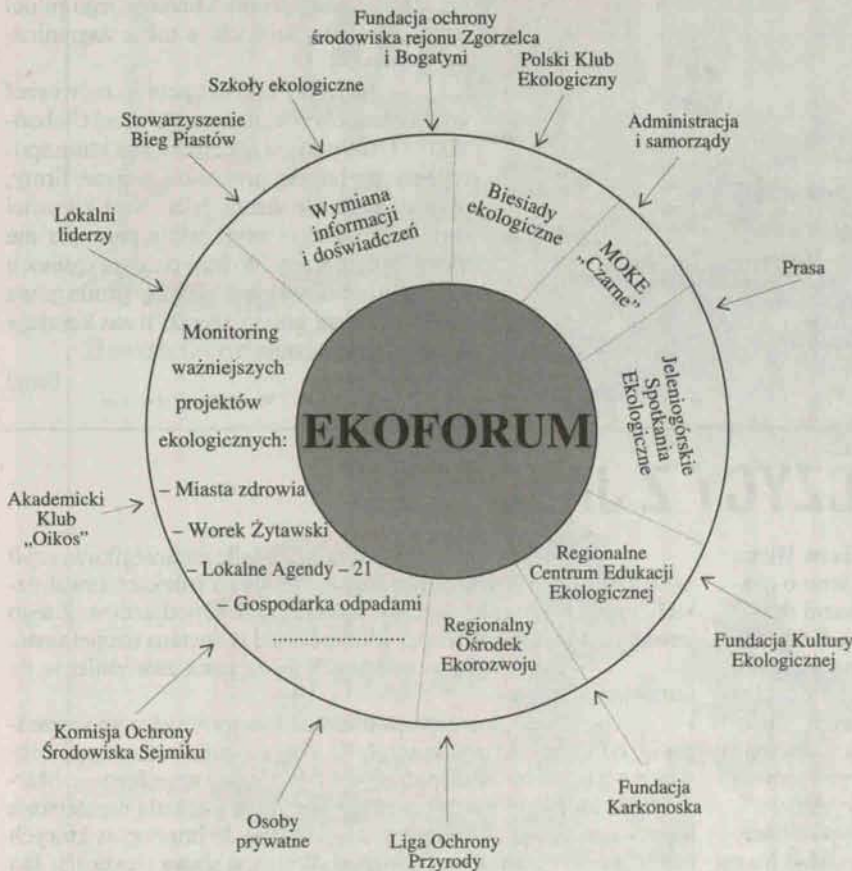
Fundacja ochrony środowiska rejonu Zgorzelca i Bogatyni

Polski Klub Ekologiczny

Szkoły ekologiczne

Stowarzyszenie Bieg Piastów

Administracja i samorządy

Lokalni liderzy

Prasa

Wymiana informacji i doświadczeń

Biesiady ekologiczne

MOKE „Czarne"

Jeleniogórskie Spotkania Ekologiczne

Monitoring ważniejszych projektów ekologicznych:

– Miasta zdrowia

– Worek Żytawski

– Lokalne Agendy – 21

– Gospodarka odpadami

.....................

EKOFORUM

Akademicki Klub „Oikos"

Regionalne Centrum Edukacji Ekologicznej

Regionalny Ośrodek Ekorozwoju

Fundacja Kultury Ekologicznej

Komisja Ochrony Środowiska Sejmiku

Fundacja Karkonoska

Osoby prywatne

Liga Ochrony Przyrody